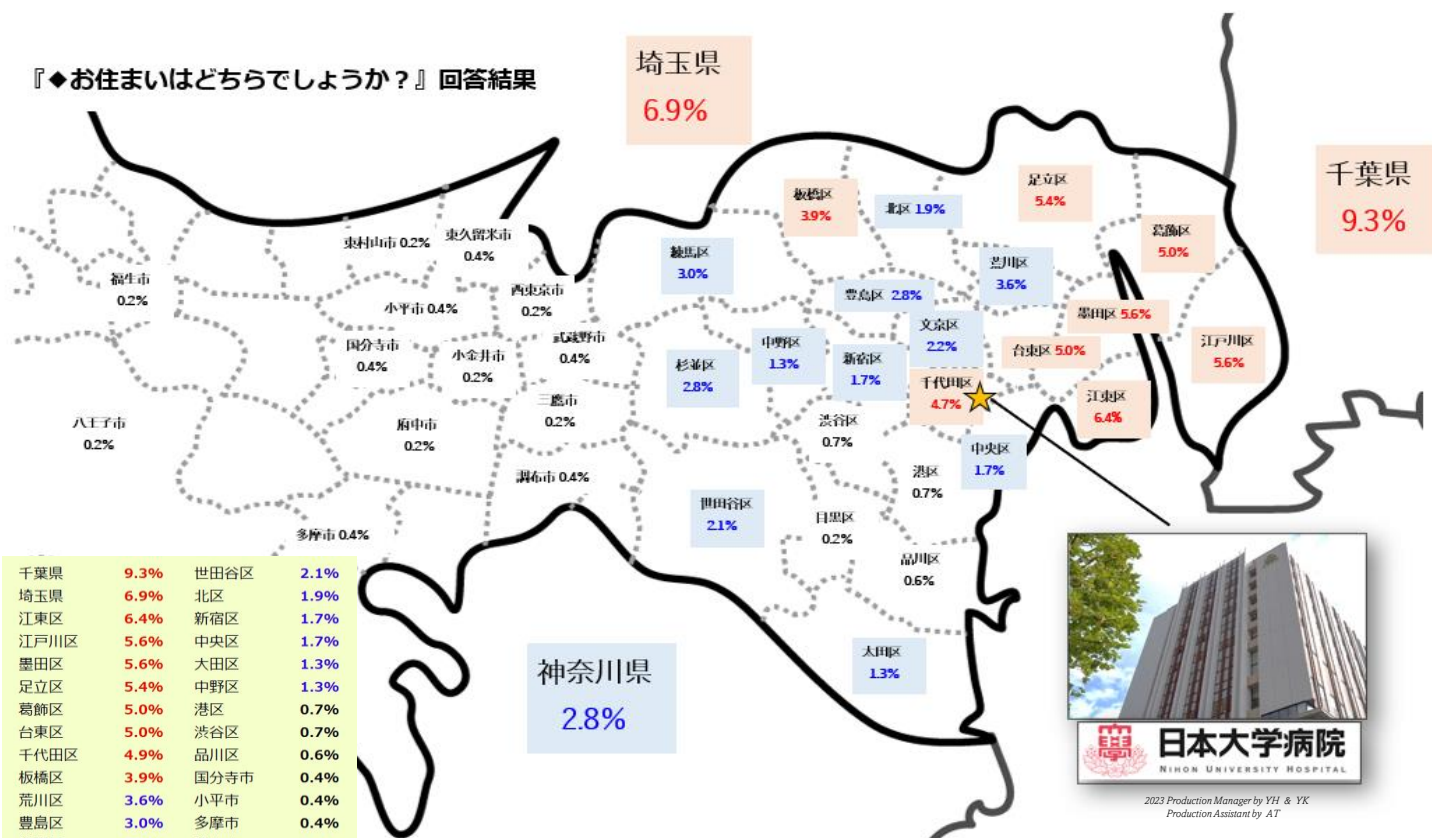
『◆お住まいはどちらでしょうか？』回答結果

埼玉県
6.9%

千葉県
9.3%

神奈川県
2.8%

東村山市 0.2%
東久留米市
0.4%
福生市
0.2%
小平市 0.4%
西東京市
0.2%
国分寺市
0.4%
小金井市
0.2%
武蔵野市
0.4%
三鷹市
0.2%
八王子市
0.2%
府中市
0.2%
調布市 0.4%
多摩市 0.4%

板橋区
3.9%
北区 1.9%
足立区
5.4%
葛飾区
5.0%
練馬区
3.0%
荒川区
3.6%
豊島区 2.8%
墨田区 5.6%
文京区
2.2%
江戸川区
5.6%
台東区 5.0%
杉並区
2.8%
中野区
1.3%
新宿区
1.7%
千代田区
4.7%
江東区
6.4%
渋谷区
0.7%
中央区
1.7%
港区
0.7%
世田谷区
2.1%
目黒区
0.2%
品川区
0.6%
大田区
1.3%

| 千葉県 | 9.3% | 世田谷区 | 2.1% |
|---|---|---|---|
| 埼玉県 | 6.9% | 北区 | 1.9% |
| 江東区 | 6.4% | 新宿区 | 1.7% |
| 江戸川区 | 5.6% | 中央区 | 1.7% |
| 墨田区 | 5.6% | 大田区 | 1.3% |
| 足立区 | 5.4% | 中野区 | 1.3% |
| 葛飾区 | 5.0% | 港区 | 0.7% |
| 台東区 | 5.0% | 渋谷区 | 0.7% |
| 千代田区 | 4.9% | 品川区 | 0.6% |
| 板橋区 | 3.9% | 国分寺市 | 0.4% |
| 荒川区 | 3.6% | 小平市 | 0.4% |
| 豊島区 | 3.0% | 多摩市 | 0.4% |

日本大学病院
NIHON UNIVERSITY HOSPITAL

2023 Production Manager by YH & YK
Production Assistant by AT